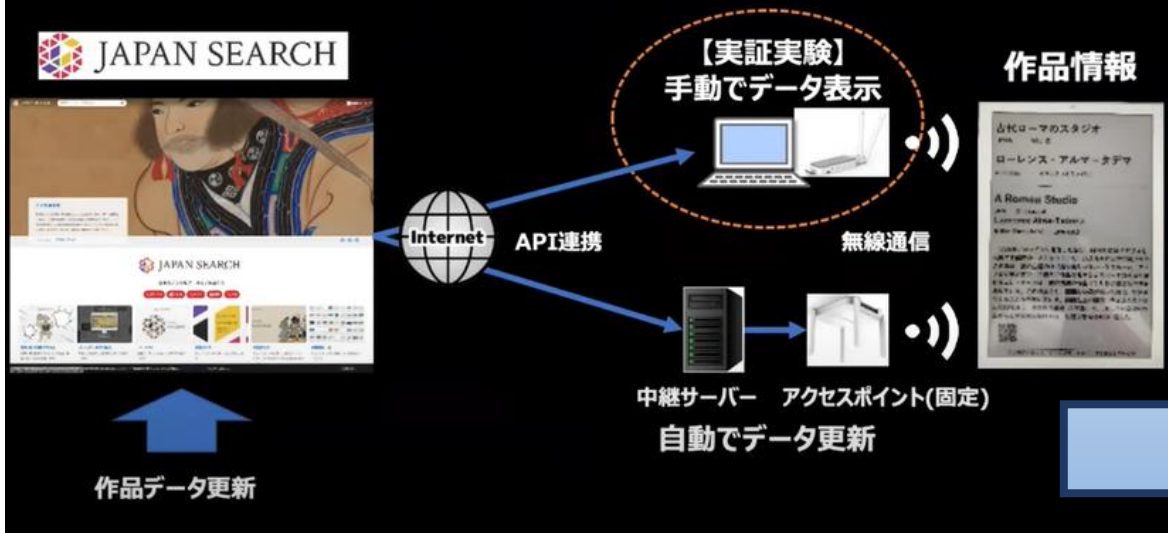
JAPAN SEARCH

JAPAN SEARCH

作品データ更新

Internet

API連携

【実証実験】
手動でデータ表示

無線通信

中継サーバー　アクセスポイント(固定)

自動でデータ更新

作品情報

古代ローマのスタジオ

ローレンス・アルマ＝タデマ

A Roman Studio

Lawrence Alma-Tadema

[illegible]